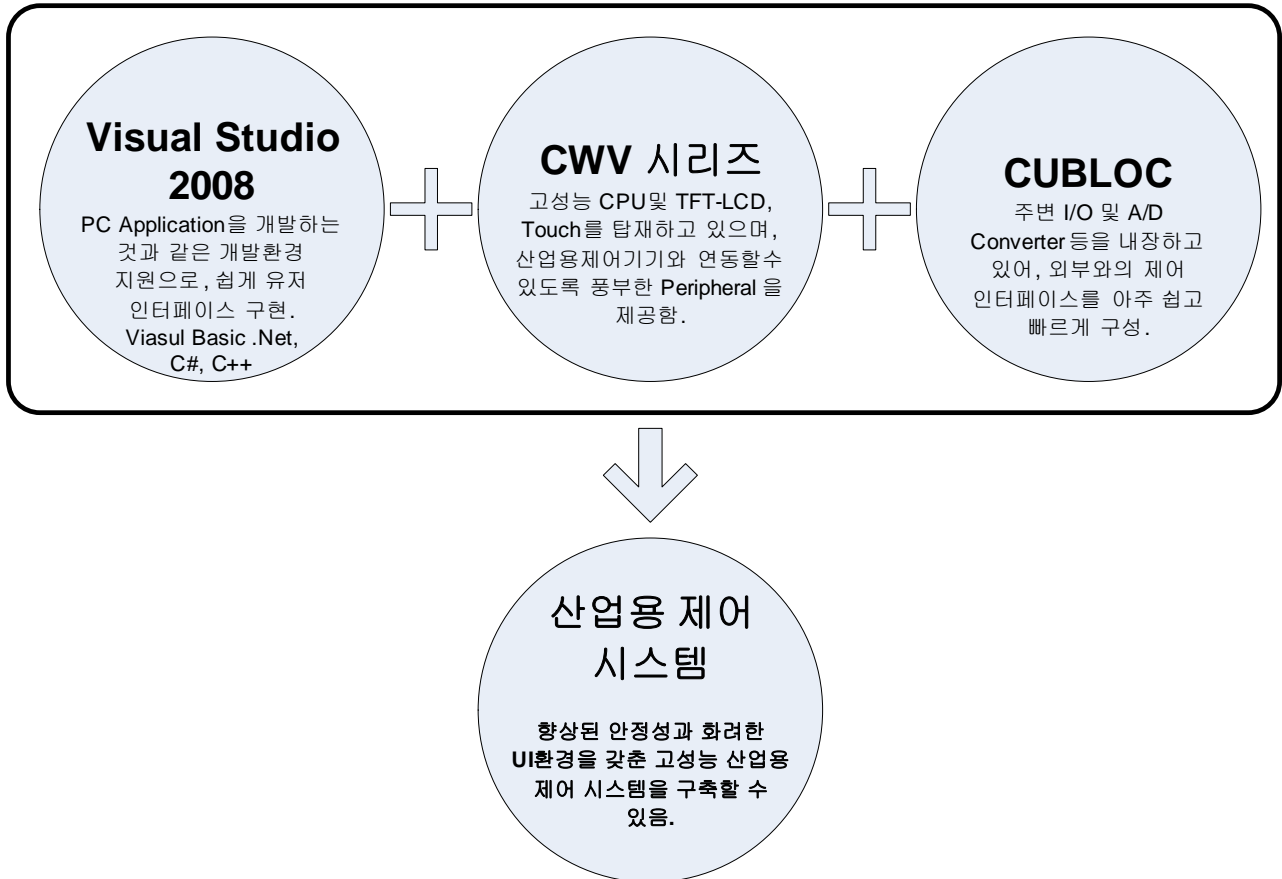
Visual Studio 2008

PC Application을 개발하는 것과 같은 개발환경 지원으로, 쉽게 유저 인터페이스 구현. Viasul Basic .Net, C#, C++

CWV 시리즈

고성능 CPU및 TFT-LCD, Touch를 탑재하고 있으며, 산업용제어기기와 연동할수 있도록 풍부한 Peripheral 을 제공함.

CUBLOC

주변 I/O 및 A/D Converter 등을 내장하고 있어, 외부와의 제어 인터페이스를 아주 쉽고 빠르게 구성.

산업용 제어 시스템

향상된 안정성과 화려한 UI환경을 갖춘 고성능 산업용 제어 시스템을 구축할 수 있음.